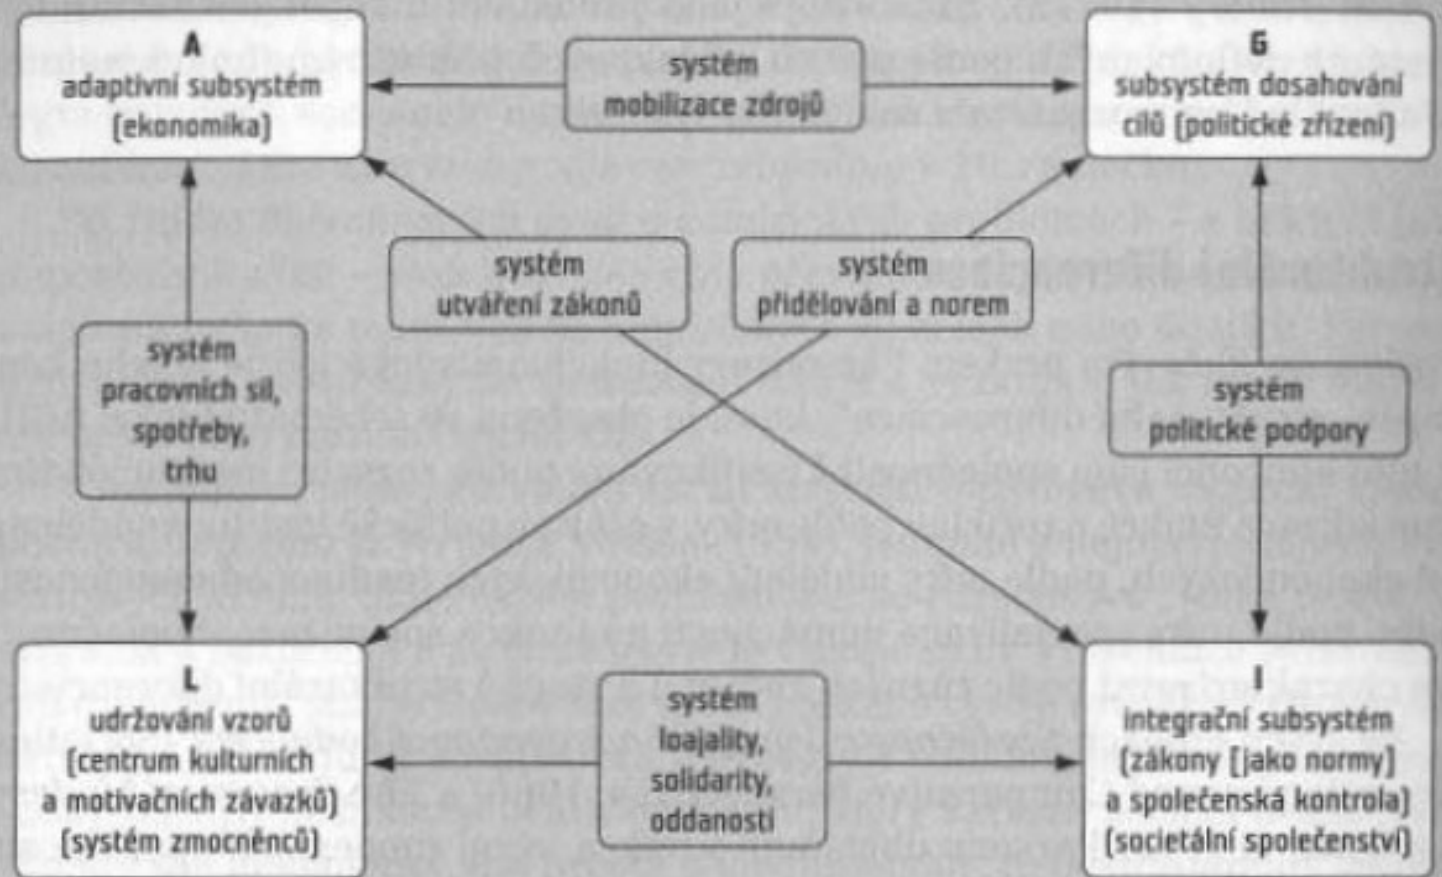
A
adaptivní subsystém
(ekonomika)

systém
mobilizace zdrojů

G
subsystém dosahování
cílů (politické zřízení)

systém
utváření zákonů

systém
přidělování a norem

systém
pracovních sil,
spotřeby,
trhu

systém
politické podpory

L
udržování vzorů
(centrum kulturních
a motivačních závazků)
(systém zmocněnců)

systém
loajality,
solidarity,
oddanosti

I
integrační subsystém
(zákony [jako normy]
a společenská kontrola)
(societální společenství)